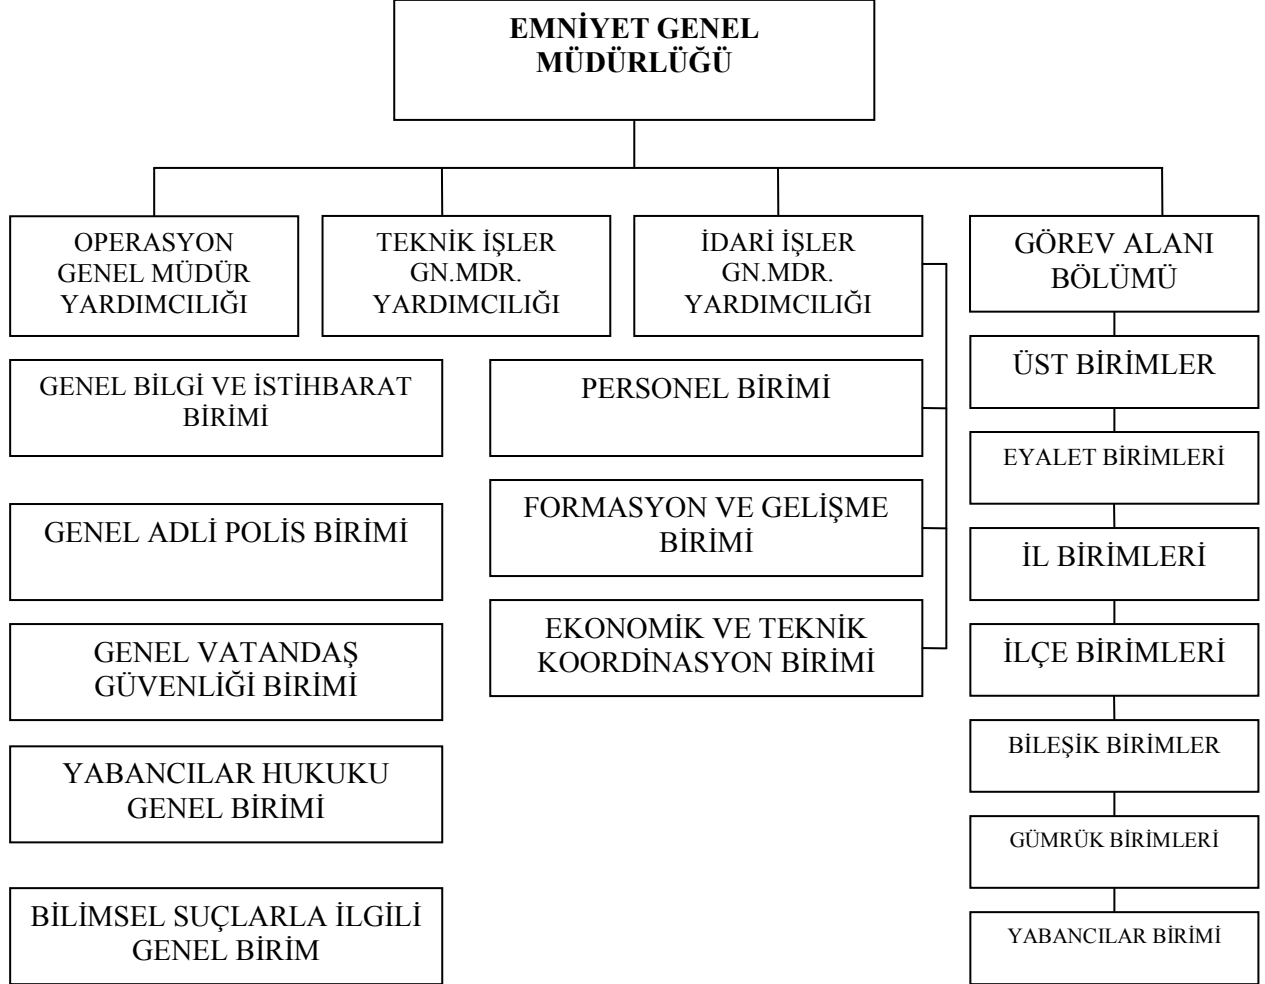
EMNİYET GENEL MÜDÜRLÜĞÜ

OPERASYON GENEL MÜDÜR YARDIMCILIĞI

TEKNİK İŞLER GN.MDR. YARDIMCILIĞI

İDARİ İŞLER GN.MDR. YARDIMCILIĞI

GÖREV ALANI BÖLÜMÜ

GENEL BİLGİ VE İSTİHBARAT BİRİMİ

GENEL ADLİ POLİS BİRİMİ

GENEL VATANDAŞ GÜVENLİĞİ BİRİMİ

YABANCILAR HUKUKU GENEL BİRİMİ

BİLİMSEL SUÇLARLA İLGİLİ GENEL BİRİM

PERSONEL BİRİMİ

FORMASYON VE GELİŞME BİRİMİ

EKONOMİK VE TEKNİK KOORDİNASYON BİRİMİ

ÜST BİRİMLER

EYALET BİRİMLERİ

İL BİRİMLERİ

İLÇE BİRİMLERİ

BİLEŞİK BİRİMLER

GÜMRÜK BİRİMLERİ

YABANCILAR BİRİMİ